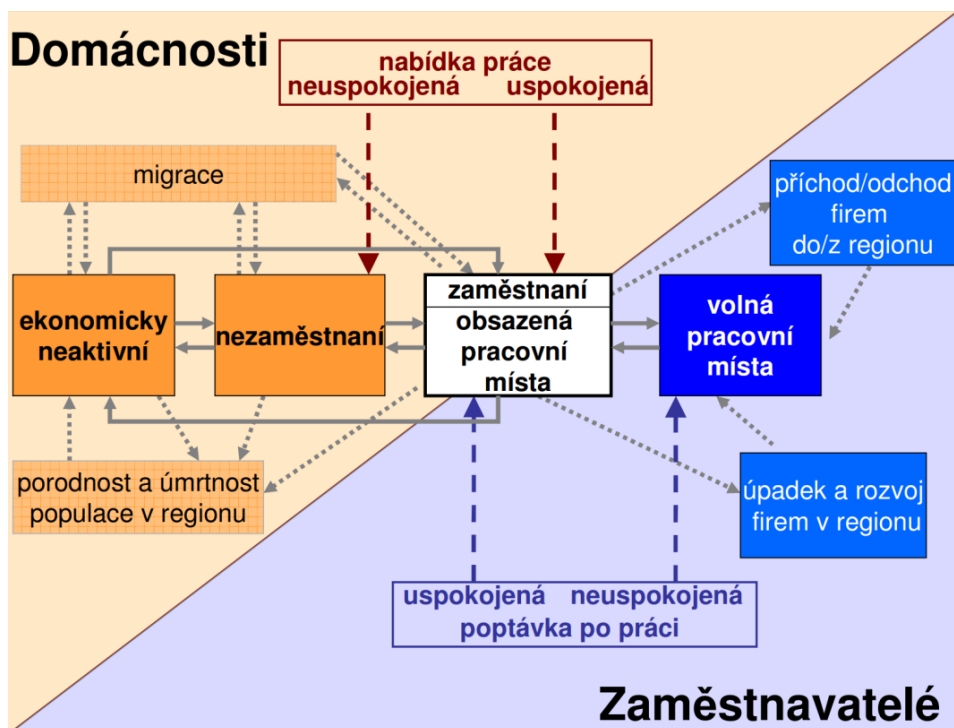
Domácnosti

nabídka práce
neuspokojená uspokojená

migrace

příchod/odchod firem do/z regionu

ekonomicky neaktivní

nezaměstnaní

zaměstnaní
obsazená pracovní místa

volná pracovní místa

porodnost a úmrtnost populace v regionu

úpadek a rozvoj firem v regionu

uspokojená neuspokojená
poptávka po práci

Zaměstnavatelé